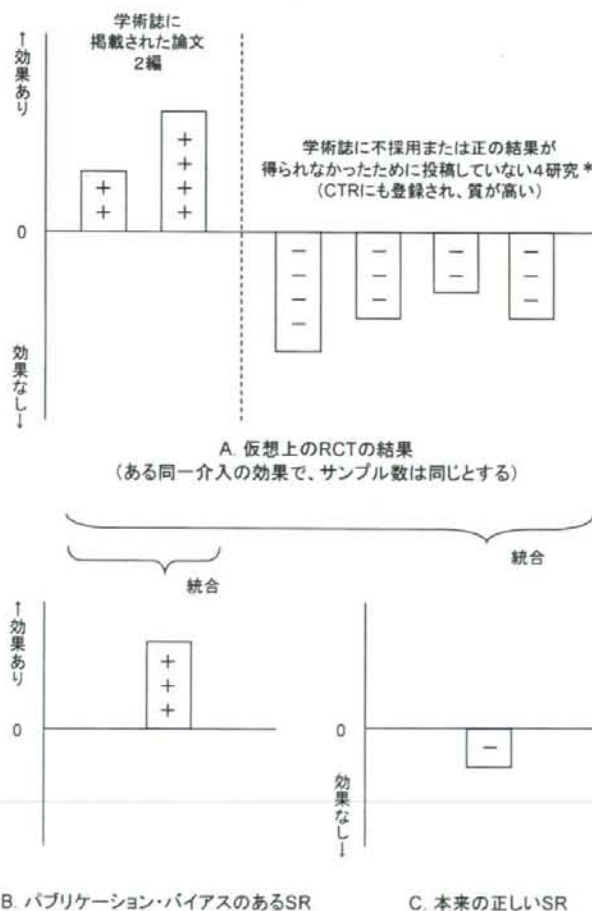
学術誌に掲載された論文 2編

↑効果あり

0

効果なし↓

+
+

+
+
+
+

学術誌に不採用または正の結果が得られなかったために投稿していない4研究＊（CTRIにも登録され、質が高い）

−
−
−
−

−
−
−

−
−

−
−
−

A. 仮想上のRCTの結果
（ある同一介入の効果で、サンプル数は同じとする）

統合

統合

↑効果あり

0

+
+
+

0

効果なし↓

−

B. パブリケーション・バイアスのあるSR

C. 本来の正しいSR